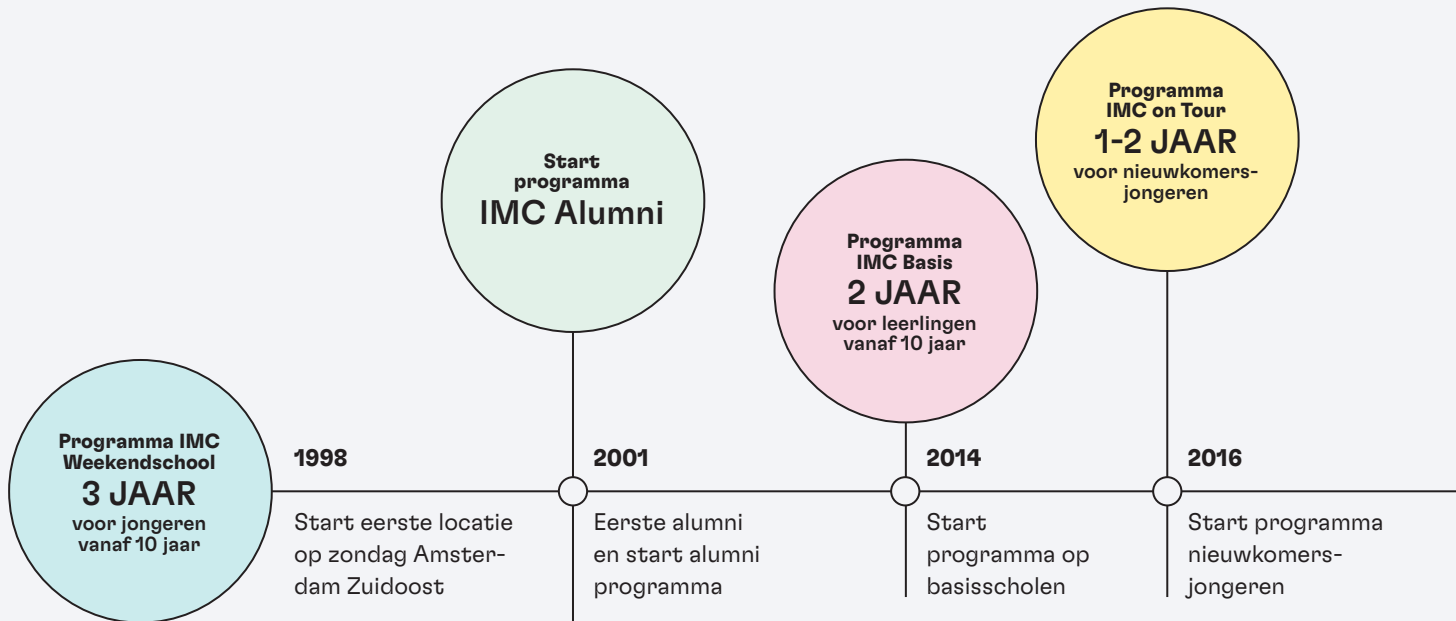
Programma IMC Weekendschool
3 JAAR
voor jongeren vanaf 10 jaar

1998

Start eerste locatie op zondag Amsterdam Zuidoost

Start programma
IMC Alumni

2001

Eerste alumni en start alumni programma

Programma IMC Basis
2 JAAR
voor leerlingen vanaf 10 jaar

2014

Start programma op basisscholen

Programma IMC on Tour
1-2 JAAR
voor nieuwkomers-jongeren

2016

Start programma nieuwkomers-jongeren